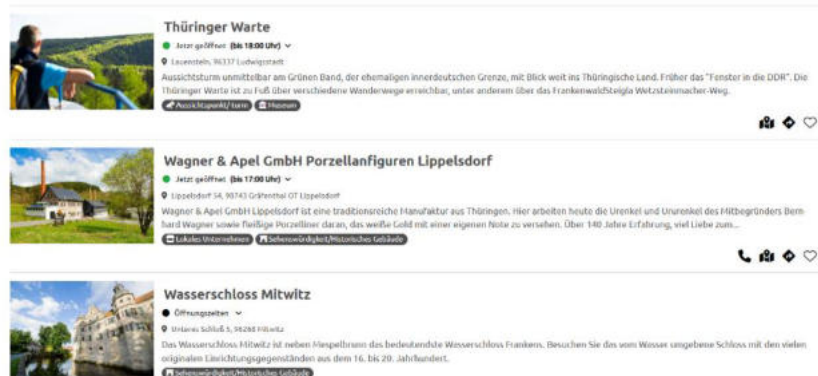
Thüringer Warte

Jetzt geöffnet (bis 18:00 Uhr)

Lauenstein, 96337 Ludwigsstadt

Aussichtsturm unmittelbar am Grünen Band, der ehemaligen innerdeutschen Grenze, mit Blick weit ins Thüringische Land. Früher das "Fenster in die DDR". Die Thüringer Warte ist zu Fuß über verschiedene Wanderwege erreichbar, unter anderem über das Frankenwaldsteigla Wetzsteinmacher-Weg.

Aussichtspunkt/-turm | Museum

Wagner & Apel GmbH Porzellanfiguren Lippelsdorf

Jetzt geöffnet (bis 17:00 Uhr)

Lippelsdorf 54, 98743 Gräfenthal OT Lippelsdorf

Wagner & Apel GmbH Lippelsdorf ist eine traditionsreiche Manufaktur aus Thüringen. Hier arbeiten heute die Urenkel und Ururenkel des Mitbegründers Bernhard Wagner sowie fleißige Porzelliner daran, das weiße Gold mit einer eigenen Note zu versehen. Über 140 Jahre Erfahrung, viel Liebe zum...

Lokales Unternehmen | Sehenswürdigkeit/Historisches Gebäude

Wasserschloss Mitwitz

Öffnungszeiten

Unteres Schloß 5, 96268 Mitwitz

Das Wasserschloss Mitwitz ist neben Mespelbrunn das bedeutendste Wasserschloss Frankens. Besuchen Sie das vom Wasser umgebene Schloss mit den vielen originalen Einrichtungsgegenständen aus dem 16. bis 20. Jahrhundert.

Sehenswürdigkeit/Historisches Gebäude